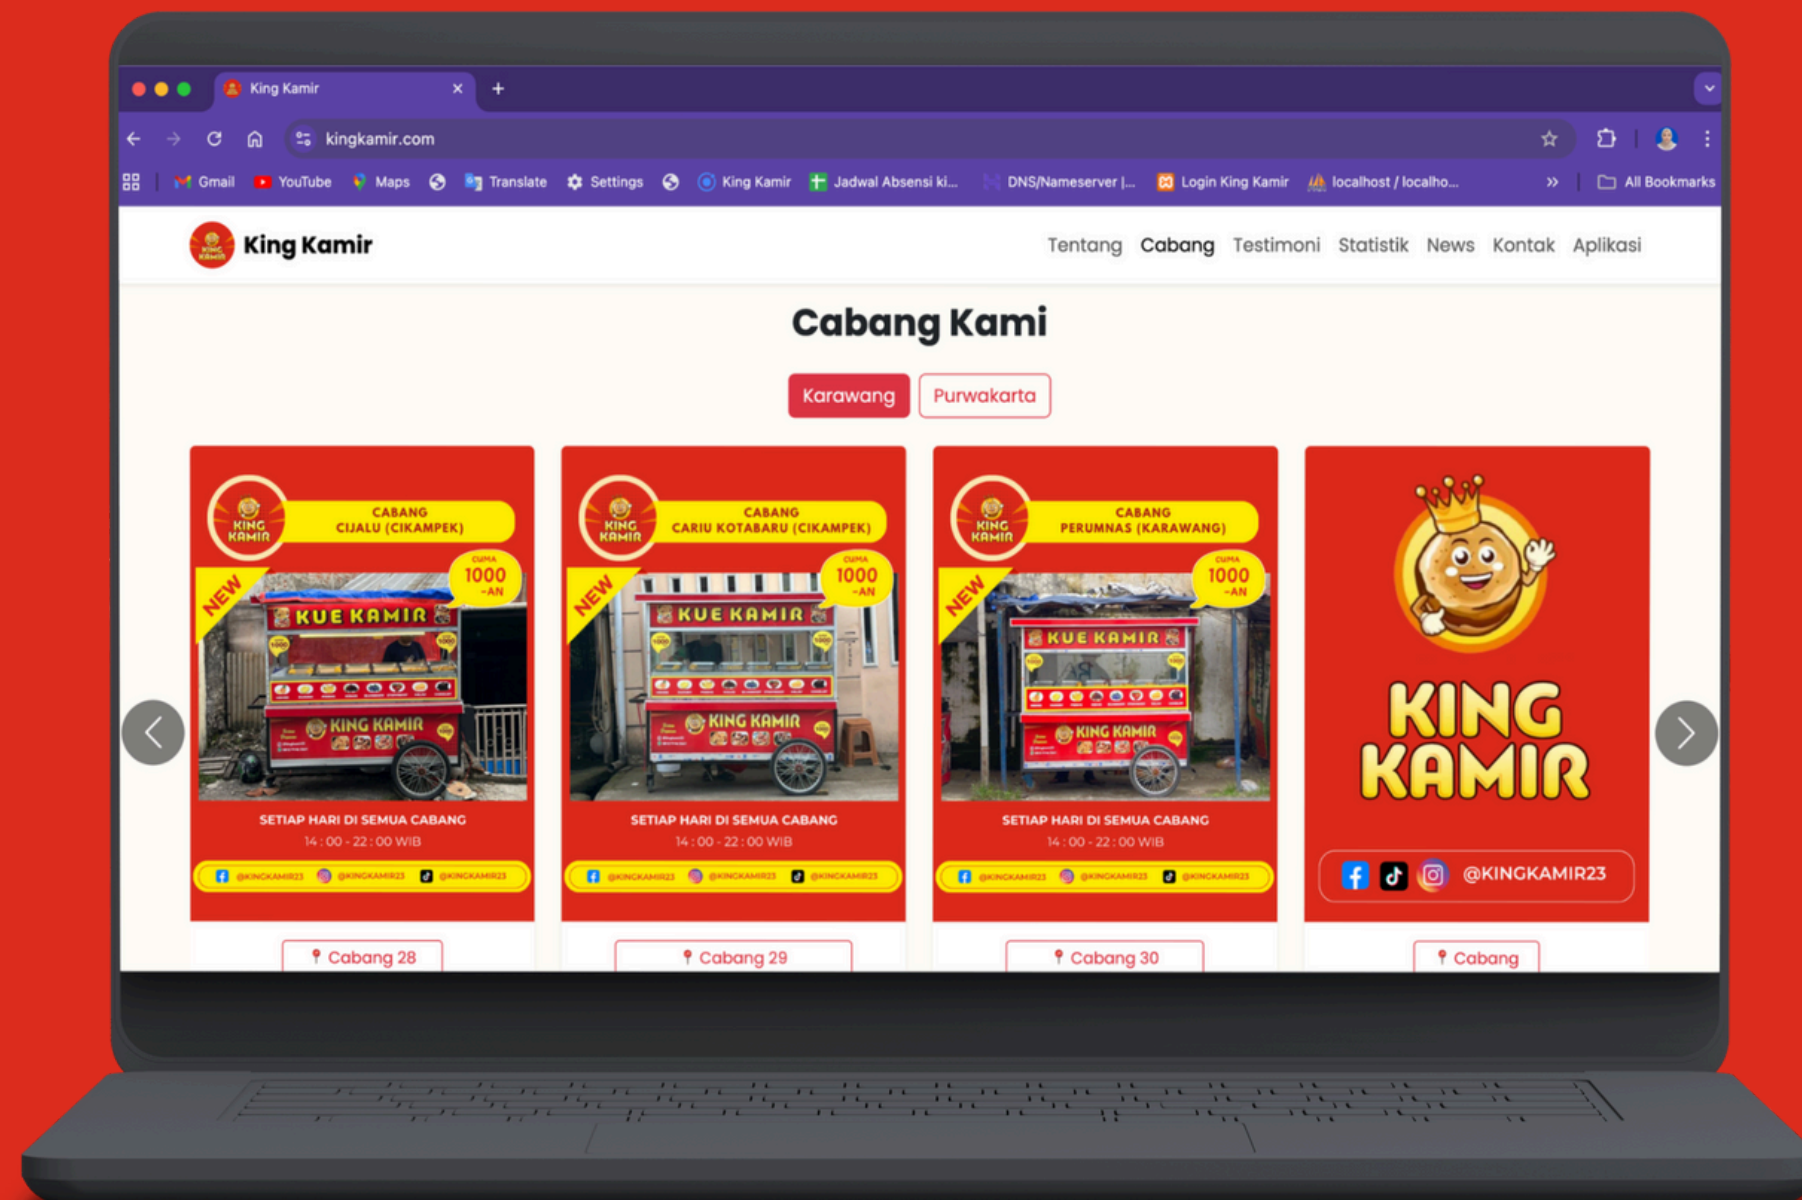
King Kamir
kingkamir.com
Gmail YouTube Maps Translate Settings King Kamir Jadwal Absensi ki... DNS/Nameserver |... Login King Kamir localhost / localho... All Bookmarks

King Kamir
Tentang Cabang Testimoni Statistik News Kontak Aplikasi

Cabang Kami

Karawang Purwakarta

KING KAMIR
CABANG CIJALU (CIKAMPEK)
NEW
CUMA 1000 -AN
KUE KAMIR
KING KAMIR
SETIAP HARI DI SEMUA CABANG
14 : 00 - 22 : 00 WIB
@KINGKAMIR23 @KINGKAMIR23 @KINGKAMIR23
Cabang 28

KING KAMIR
CABANG CARIU KOTABARU (CIKAMPEK)
NEW
CUMA 1000 -AN
KUE KAMIR
KING KAMIR
SETIAP HARI DI SEMUA CABANG
14 : 00 - 22 : 00 WIB
@KINGKAMIR23 @KINGKAMIR23 @KINGKAMIR23
Cabang 29

KING KAMIR
CABANG PERUMNAS (KARAWANG)
NEW
CUMA 1000 -AN
KUE KAMIR
KING KAMIR
SETIAP HARI DI SEMUA CABANG
14 : 00 - 22 : 00 WIB
@KINGKAMIR23 @KINGKAMIR23 @KINGKAMIR23
Cabang 30

KING KAMIR
@KINGKAMIR23
Cabang